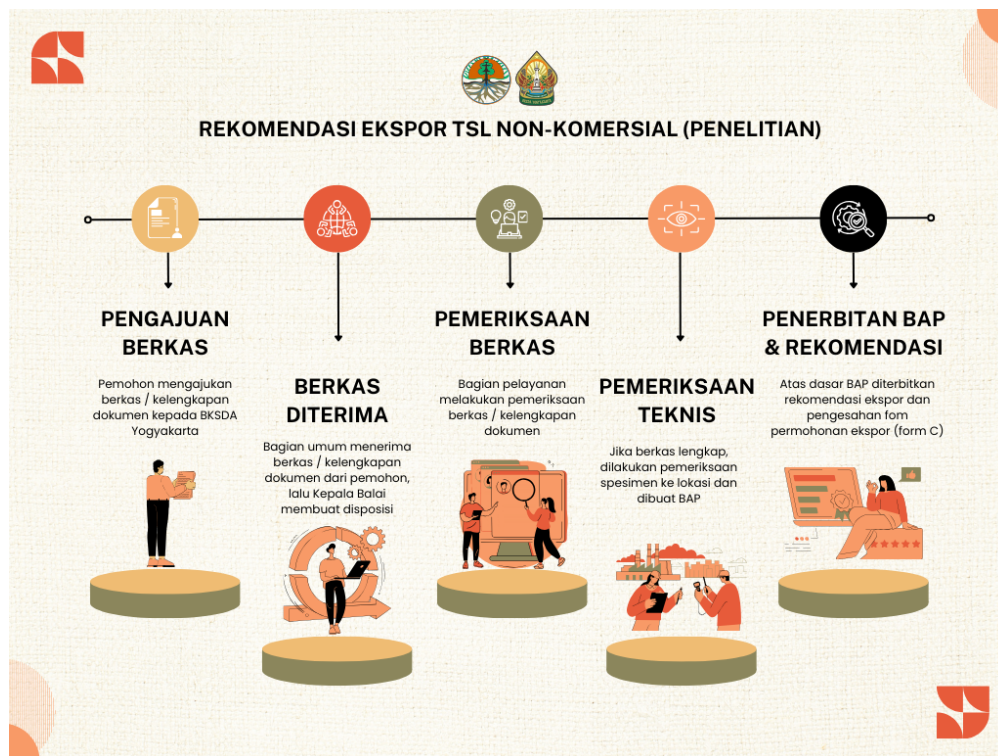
REKOMENDASI EKSPOR TSL NON-KOMERSIAL (PENELITIAN)

PENGAJUAN BERKAS

Pemohon mengajukan berkas / kelengkapan dokumen kepada BKSDA Yogyakarta

BERKAS DITERIMA

Bagian umum menerima berkas / kelengkapan dokumen dari pemohon, lalu Kepala Balai membuat disposisi

PEMERIKSAAN BERKAS

Bagian pelayanan melakukan pemeriksaan berkas / kelengkapan dokumen

PEMERIKSAAN TEKNIS

Jika berkas lengkap, dilakukan pemeriksaan spesimen ke lokasi dan dibuat BAP

PENERBITAN BAP & REKOMENDASI

Atas dasar BAP diterbitkan rekomendasi ekspor dan pengesahan fom permohonan ekspor (form C)